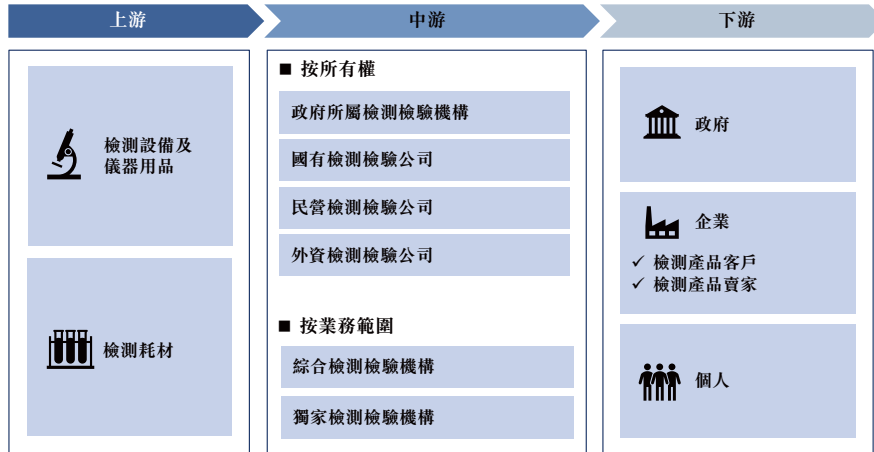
上游

中游

下游

檢測設備及儀器用品

檢測耗材

■ 按所有權

政府所屬檢測檢驗機構

國有檢測檢驗公司

民營檢測檢驗公司

外資檢測檢驗公司

■ 按業務範圍

綜合檢測檢驗機構

獨家檢測檢驗機構

政府

企業

✓ 檢測產品客戶
✓ 檢測產品賣家

個人